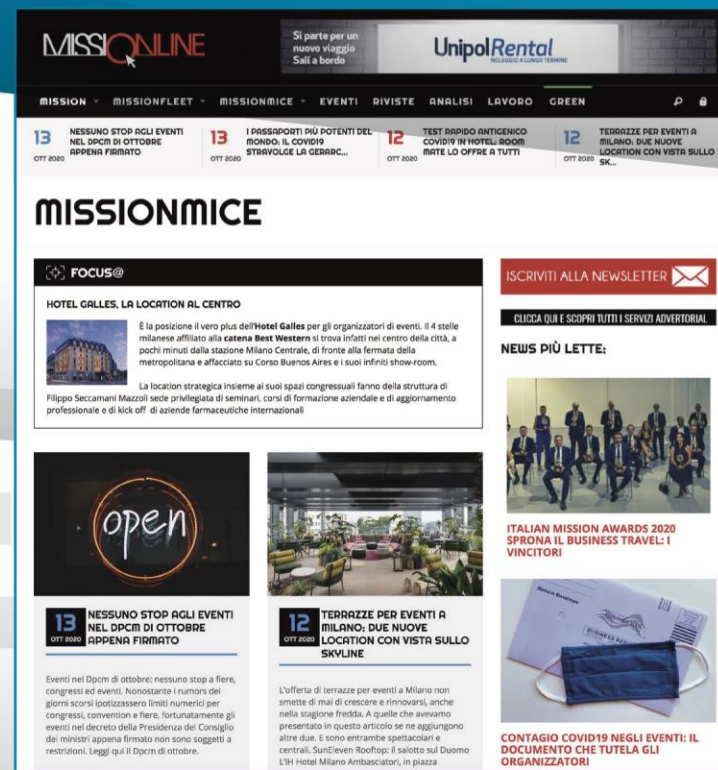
MISSIONLINE

Si parte per un nuovo viaggio Sali a bordo

UnipolRental
NOLEGGIO A LUNGO TERMINE

MISSION MISSIONFLEET MISSIONMICE EVENTI RIVISTE ANALISI LAVORO GREEN

13 OTT 2020 NESSUNO STOP AGLI EVENTI NEL DPCM DI OTTOBRE APPENA FIRMATO

13 OTT 2020 I PASSAPORTI PIÙ POTENTI DEL MONDO: IL COVID19 STRAVOLGE LA GERARC...

12 OTT 2020 TEST RAPIDO ANTIGENICO COVID19 IN HOTEL: ROOM MATE LO OFFRE A TUTTI

12 OTT 2020 TERRAZZE PER EVENTI A MILANO: DUE NUOVE LOCATION CON VISTA SULLO SK...

MISSIONMICE

FOCUS@

HOTEL GALLES, LA LOCATION AL CENTRO

È la posizione il vero plus dell'Hotel Galles per gli organizzatori di eventi. Il 4 stelle milanese affiliato alla catena Best Western si trova infatti nel centro della città, a pochi minuti dalla stazione Milano Centrale, di fronte alla fermata della metropolitana e affacciato su Corso Buenos Aires e i suoi infiniti show-room.

La location strategica insieme ai suoi spazi congressuali fanno della struttura di Filippo Seccamani Mazzoli sede privilegiata di seminari, corsi di formazione aziendale e di aggiornamento professionale e di kick off di aziende farmaceutiche internazionali

ISCRIVITI ALLA NEWSLETTER

CLICCA QUI E SCOPRI TUTTI I SERVIZI ADVERTORIAL

NEWS PIÙ LETTE:

open

13 OTT 2020 NESSUNO STOP AGLI EVENTI NEL DPCM DI OTTOBRE APPENA FIRMATO

Eventi nel Dpcm di ottobre: nessuno stop a fiere, congressi ed eventi. Nonostante i rumors dei giorni scorsi ipotizzassero limiti numerici per congressi, convention e fiere, fortunatamente gli eventi nel decreto della Presidenza del Consiglio dei ministri appena firmato non sono soggetti a restrizioni. Leggi qui il Dpcm di ottobre.

12 OTT 2020 TERRAZZE PER EVENTI A MILANO: DUE NUOVE LOCATION CON VISTA SULLO SKYLINE

L'offerta di terrazze per eventi a Milano non smette di mai di crescere e rinnovarsi, anche nella stagione fredda. A quelle che avevamo presentato in questo articolo se ne aggiungono altre due. E sono entrambe spettacolari e centrali. SunEleven Rooftop: il salotto sul Duomo L'IH Hotel Milano Ambasciatori, in piazza

ITALIAN MISSION AWARDS 2020 SPRONA IL BUSINESS TRAVEL: I VINCITORI

CONTAGIO COVID19 NEGLI EVENTI: IL DOCUMENTO CHE TUTELA GLI ORGANIZZATORI